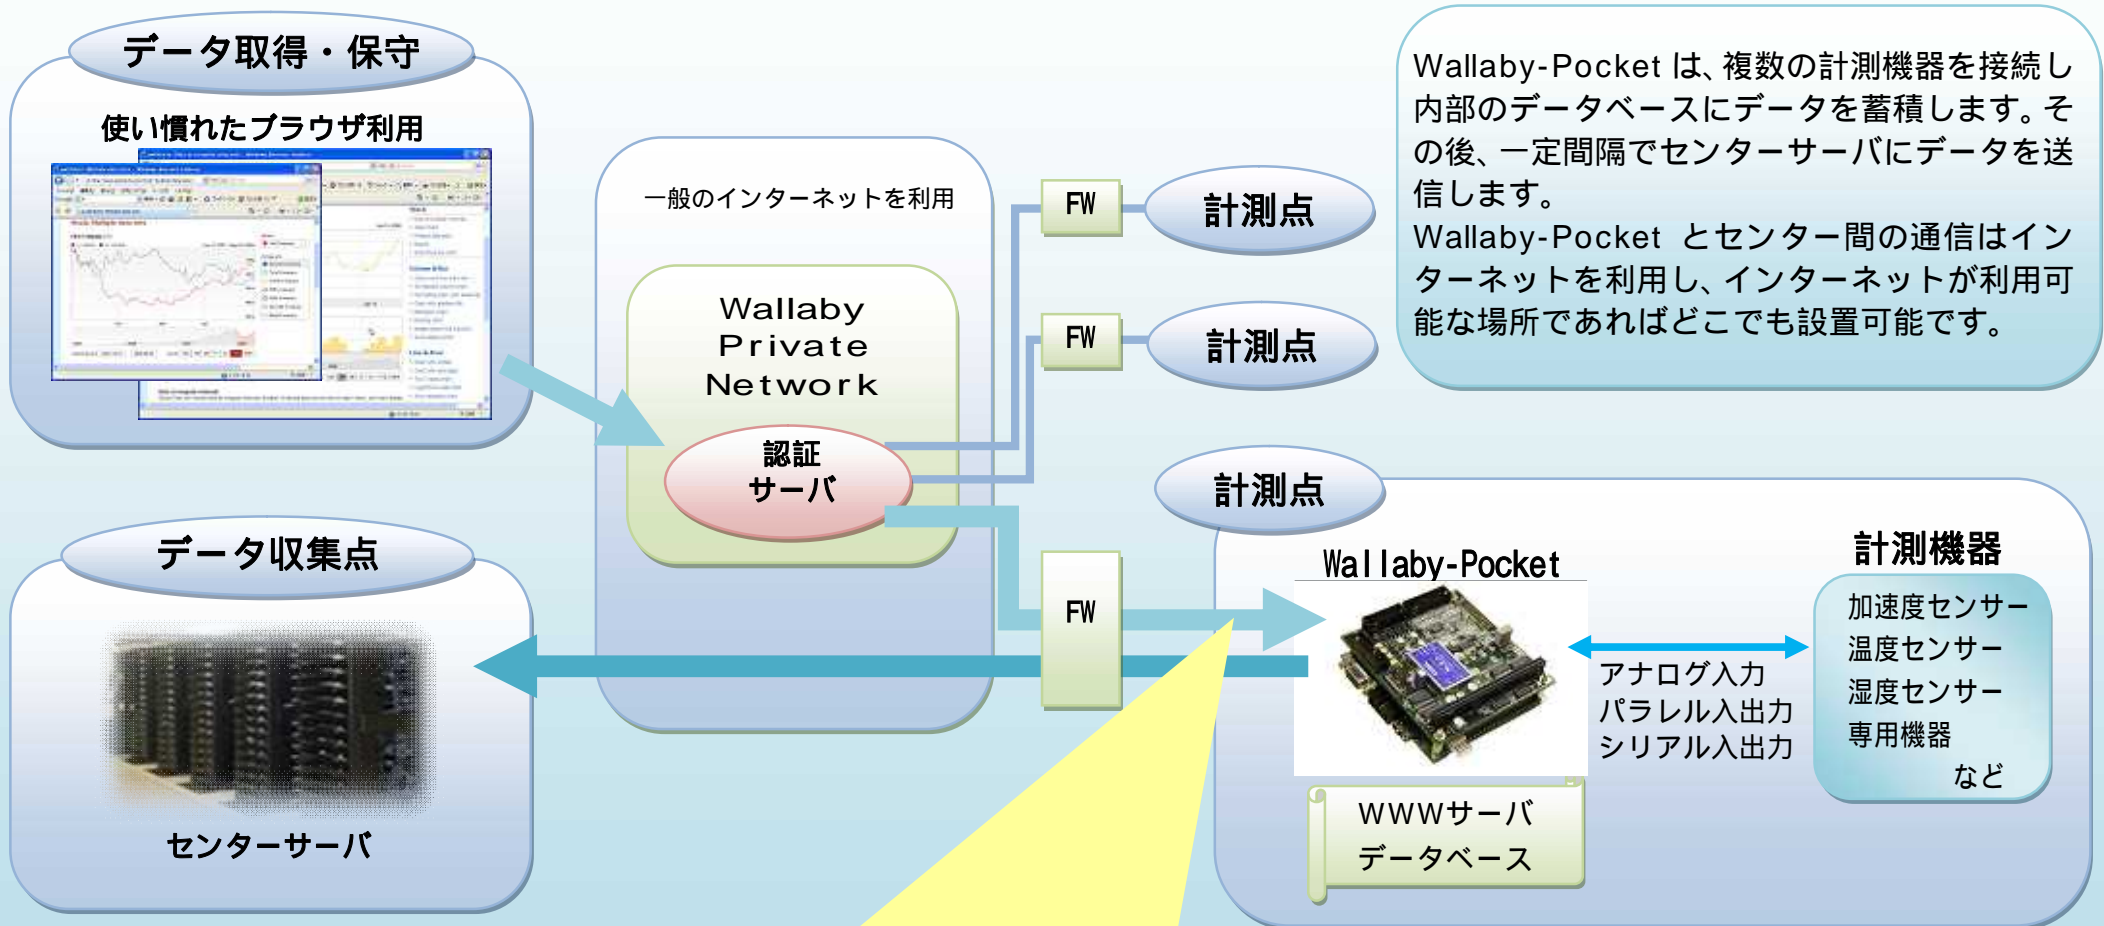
データ取得・保守

使い慣れたブラウザ利用

一般のインターネットを利用

Wallaby Private Network

認証サーバ

FW

計測点

FW

計測点

Wallaby-Pocket は、複数の計測機器を接続し内部のデータベースにデータを蓄積します。その後、一定間隔でセンターサーバにデータを送信します。
Wallaby-Pocket とセンター間の通信はインターネットを利用し、インターネットが利用可能な場所であればどこでも設置可能です。

計測点

データ収集点

センターサーバ

FW

Wallaby-Pocket

計測機器

加速度センサー
温度センサー
湿度センサー
専用機器
など

アナログ入力
パラレル入出力
シリアル入出力

WWWサーバ
データベース